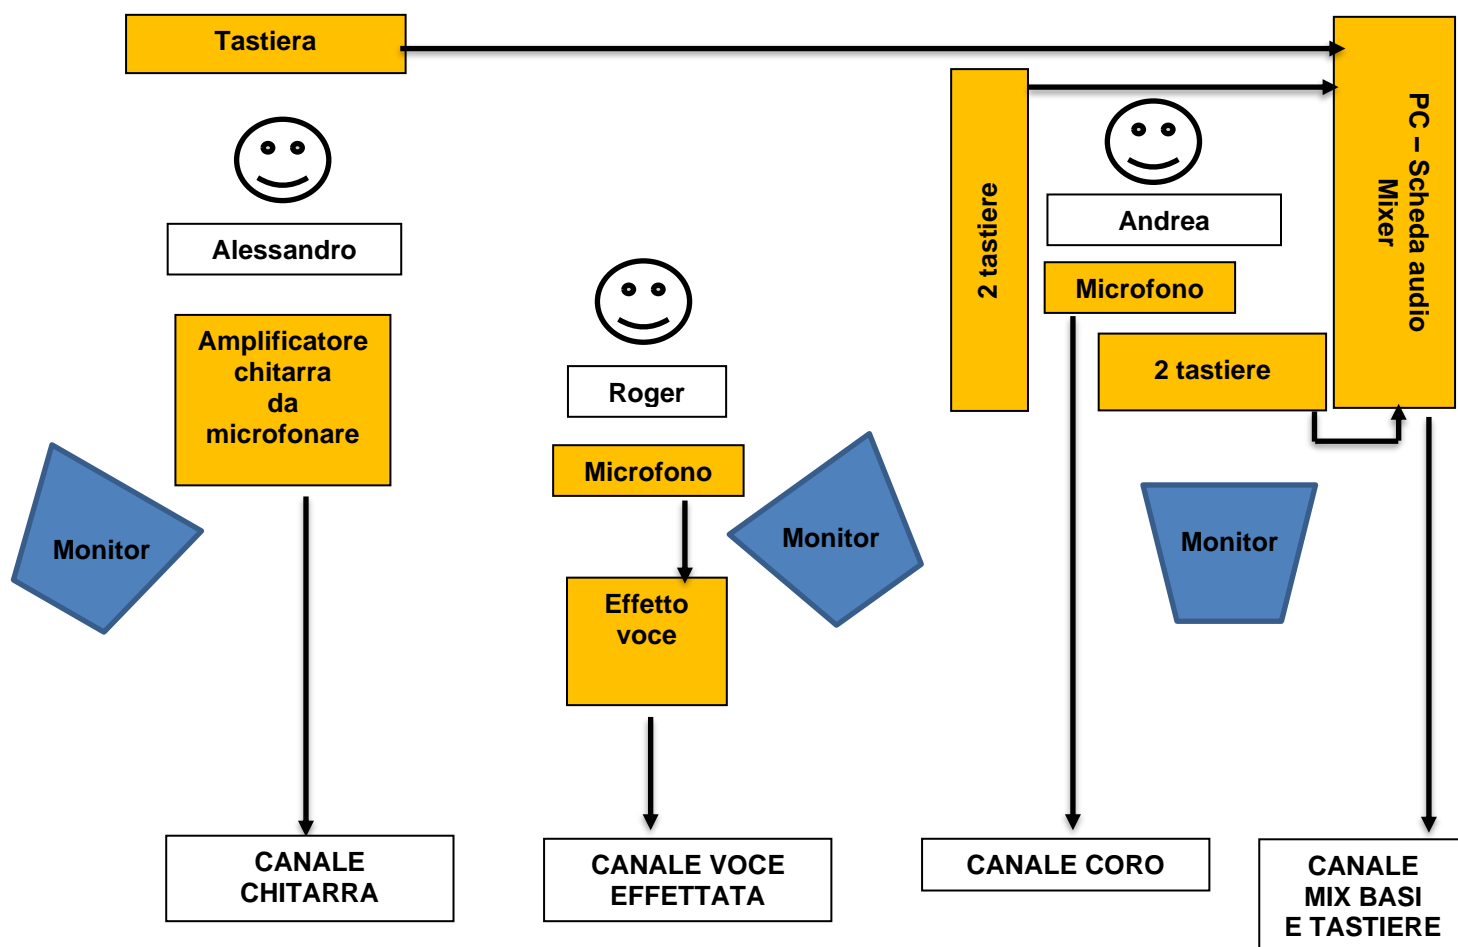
Tastiera

Alessandro

Amplificatore chitarra da microfonare

Monitor

CANALE CHITARRA

Roger

Microfono

Effetto voce

Monitor

CANALE VOCE EFFETTATA

2 tastiere

Andrea

Microfono

2 tastiere

Monitor

CANALE CORO

PC – Scheda audio Mixer

CANALE MIX BASI E TASTIERE